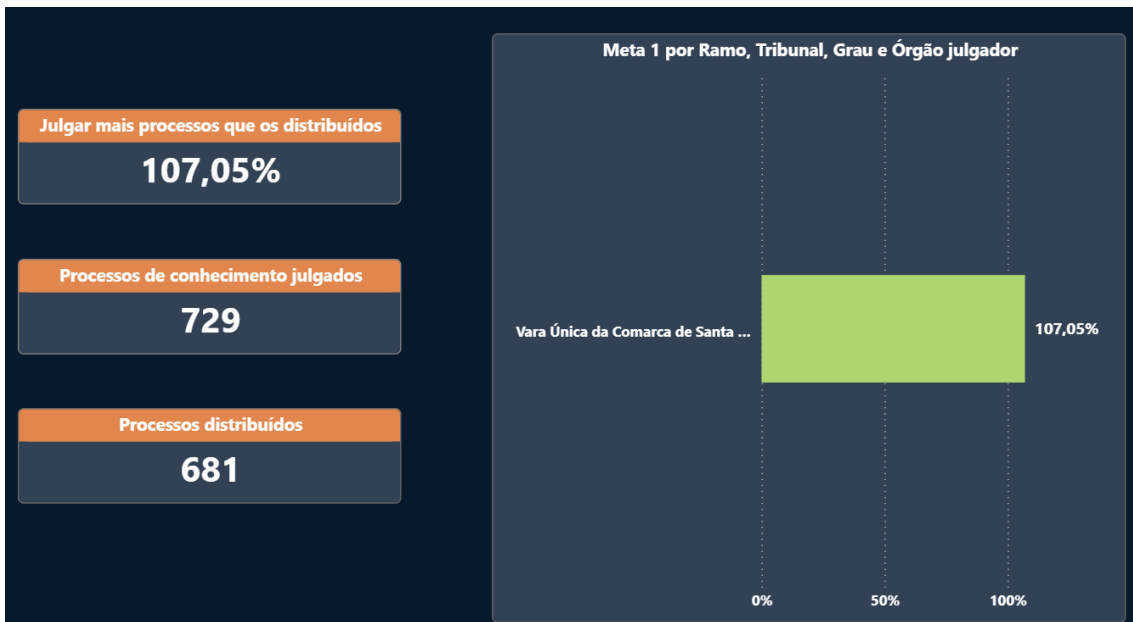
Julgar mais processos que os distribuídos

107,05%

Processos de conhecimento julgados

729

Processos distribuídos

681

Meta 1 por Ramo, Tribunal, Grau e Órgão julgador

Vara Única da Comarca de Santa ...

107,05%

0%

50%

100%